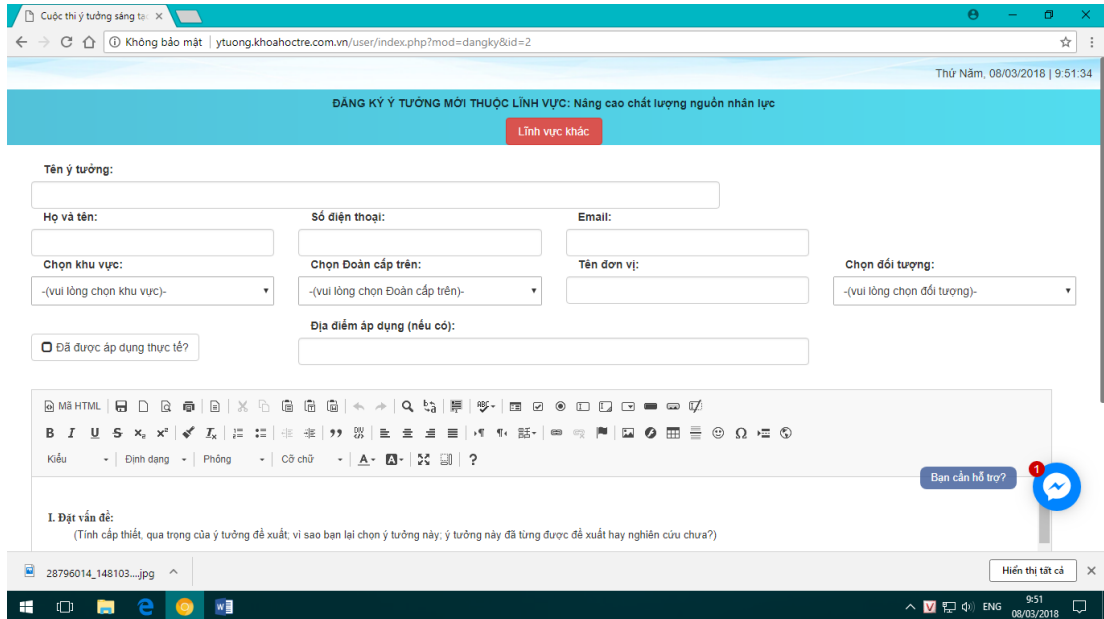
Cuộc thi ý tưởng sáng tạo ×

Không bảo mật | ytuong.khoahoctre.com.vn/user/index.php?mod=dangky&id=2

Thứ Năm, 08/03/2018 | 9:51:34

ĐĂNG KÝ Ý TƯỞNG MỚI THUỘC LĨNH VỰC: Nâng cao chất lượng nguồn nhân lực

Lĩnh vực khác

Tên ý tưởng:

Họ và tên:

Số điện thoại:

Email:

Chọn khu vực:

-(vui lòng chọn khu vực)-

Chọn Đoàn cấp trên:

-(vui lòng chọn Đoàn cấp trên)-

Tên đơn vị:

Chọn đối tượng:

-(vui lòng chọn đối tượng)-

Đã được áp dụng thực tế?

Địa điểm áp dụng (nếu có):

Mã HTML

B I U S $x_2$ $x^2$ $T_x$

Kiểu

Định dạng

Phông

Cỡ chữ

A

?

I. Đặt vấn đề:

(Tính cấp thiết, qua trọng của ý tưởng đề xuất; vì sao bạn lại chọn ý tưởng này; ý tưởng này đã từng được đề xuất hay nghiên cứu chưa?)

Bạn cần hỗ trợ?

1

28796014_148103....jpg

Hiển thị tất cả

ENG

9:51
08/03/2018